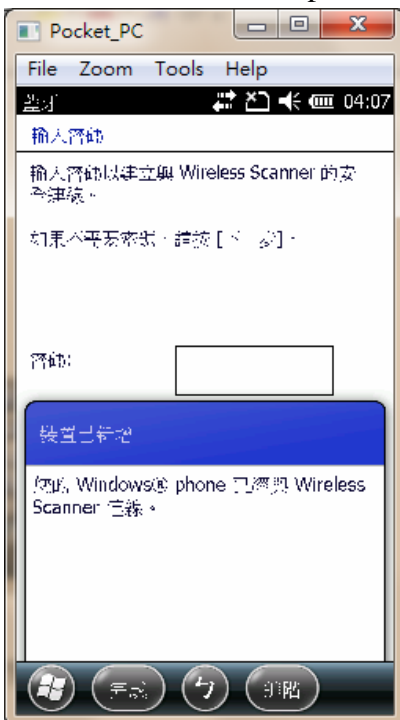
Pocket_PC

File Zoom Tools Help

開始 04:07

輸入密碼

輸入密碼以建立與 Wireless Scanner 的安全連線。

如果不需要密碼，請按 [下一步]。

密碼:

裝置已新增

您的 Windows® phone 已經與 Wireless Scanner 連線。

完成 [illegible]